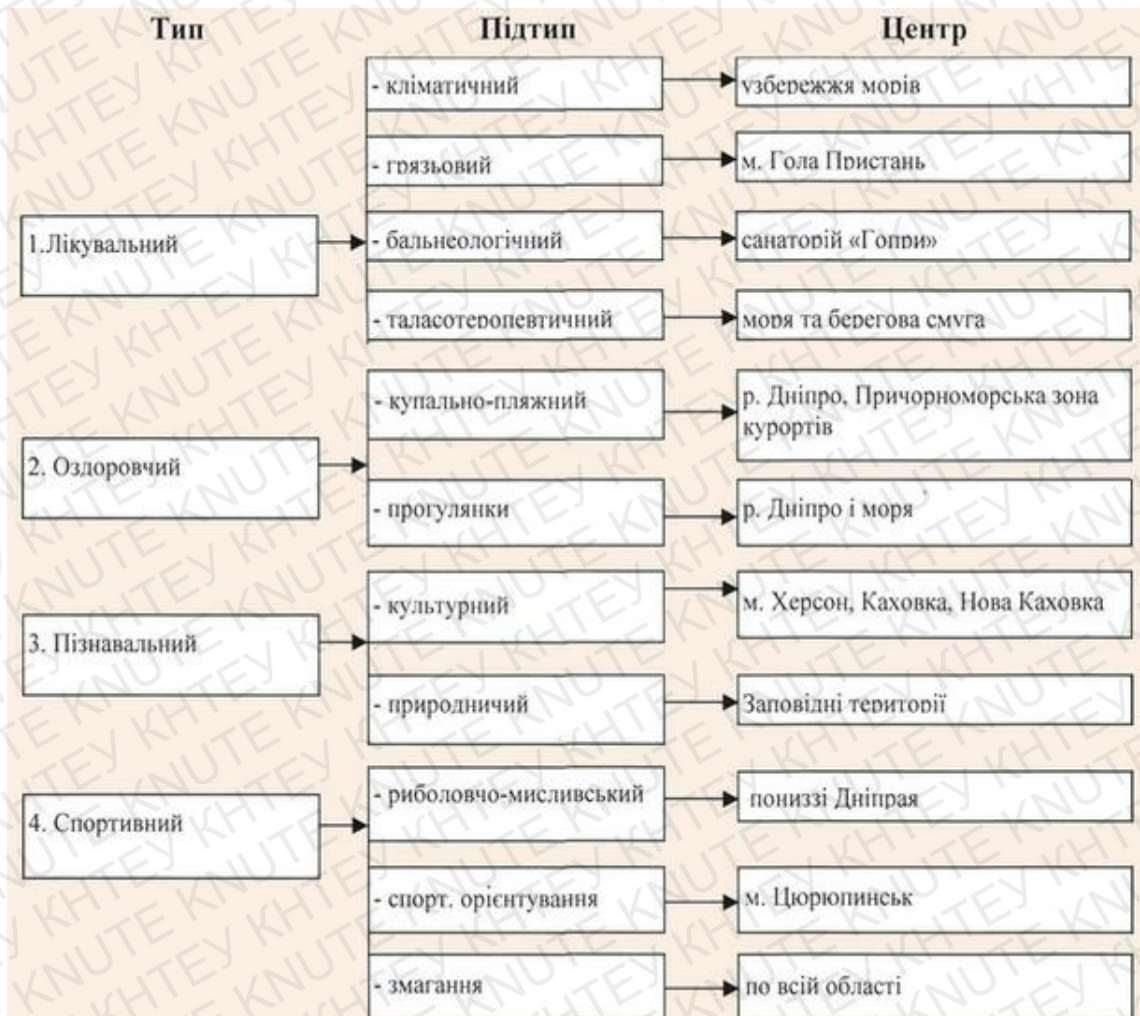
Тип

Підтип

Центр

1.Лікувальний

- кліматичний

узбережжя морів

- грязьовий

м. Гола Пристань

- бальнеологічний

санаторій «Гопри»

- таласотеропевтичний

моря та берегова смуга

2. Оздоровчий

- купально-пляжний

р. Дніпро, Причорноморська зона курортів

- прогулянки

р. Дніпро і моря

3. Пізнавальний

- культурний

м. Херсон, Каховка, Нова Каховка

- природничий

Заповідні території

4. Спортивний

- риболовчо-мисливський

пониззі Дніпрая

- спорт. орієнтування

м. Цюрюпинськ

- змагання

по всій області

KNUTE KHTEY